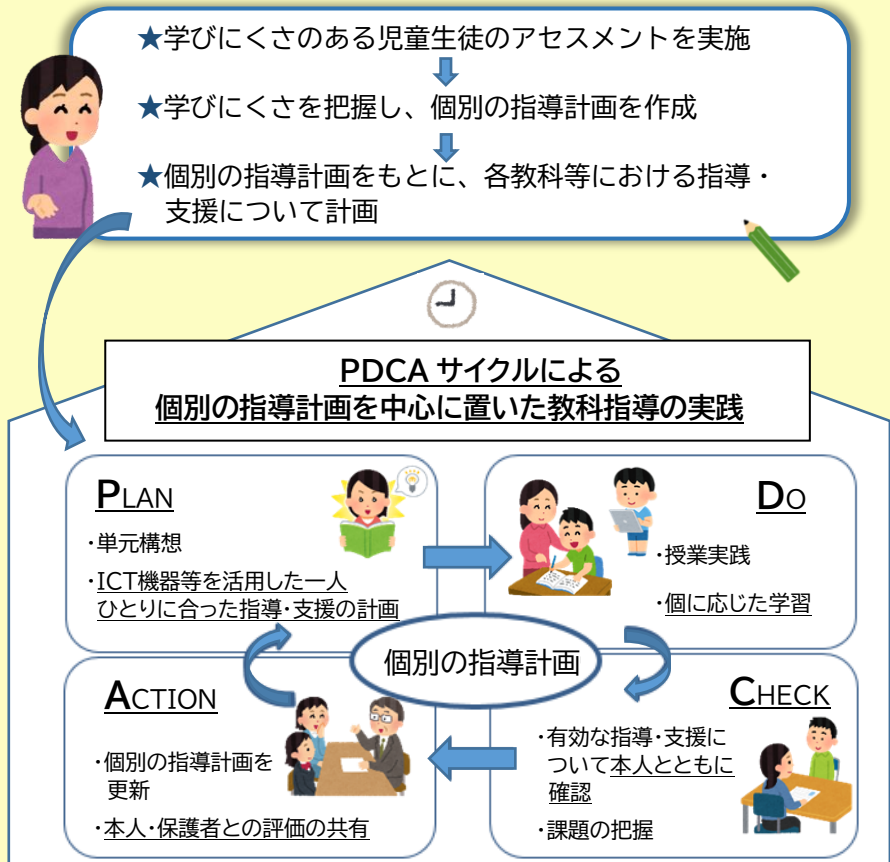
★学びにくさのある児童生徒のアセスメントを実施

★学びにくさを把握し、個別の指導計画を作成

★個別の指導計画をもとに、各教科等における指導・支援について計画

PDCA サイクルによる
個別の指導計画を中心に置いた教科指導の実践

PLAN

・単元構想

・ICT機器等を活用した一人ひとりに合った指導・支援の計画

DO

・授業実践

・個に応じた学習

個別の指導計画

ACTION

・個別の指導計画を更新

・本人・保護者との評価の共有

CHECK

・有効な指導・支援について本人とともに確認

・課題の把握